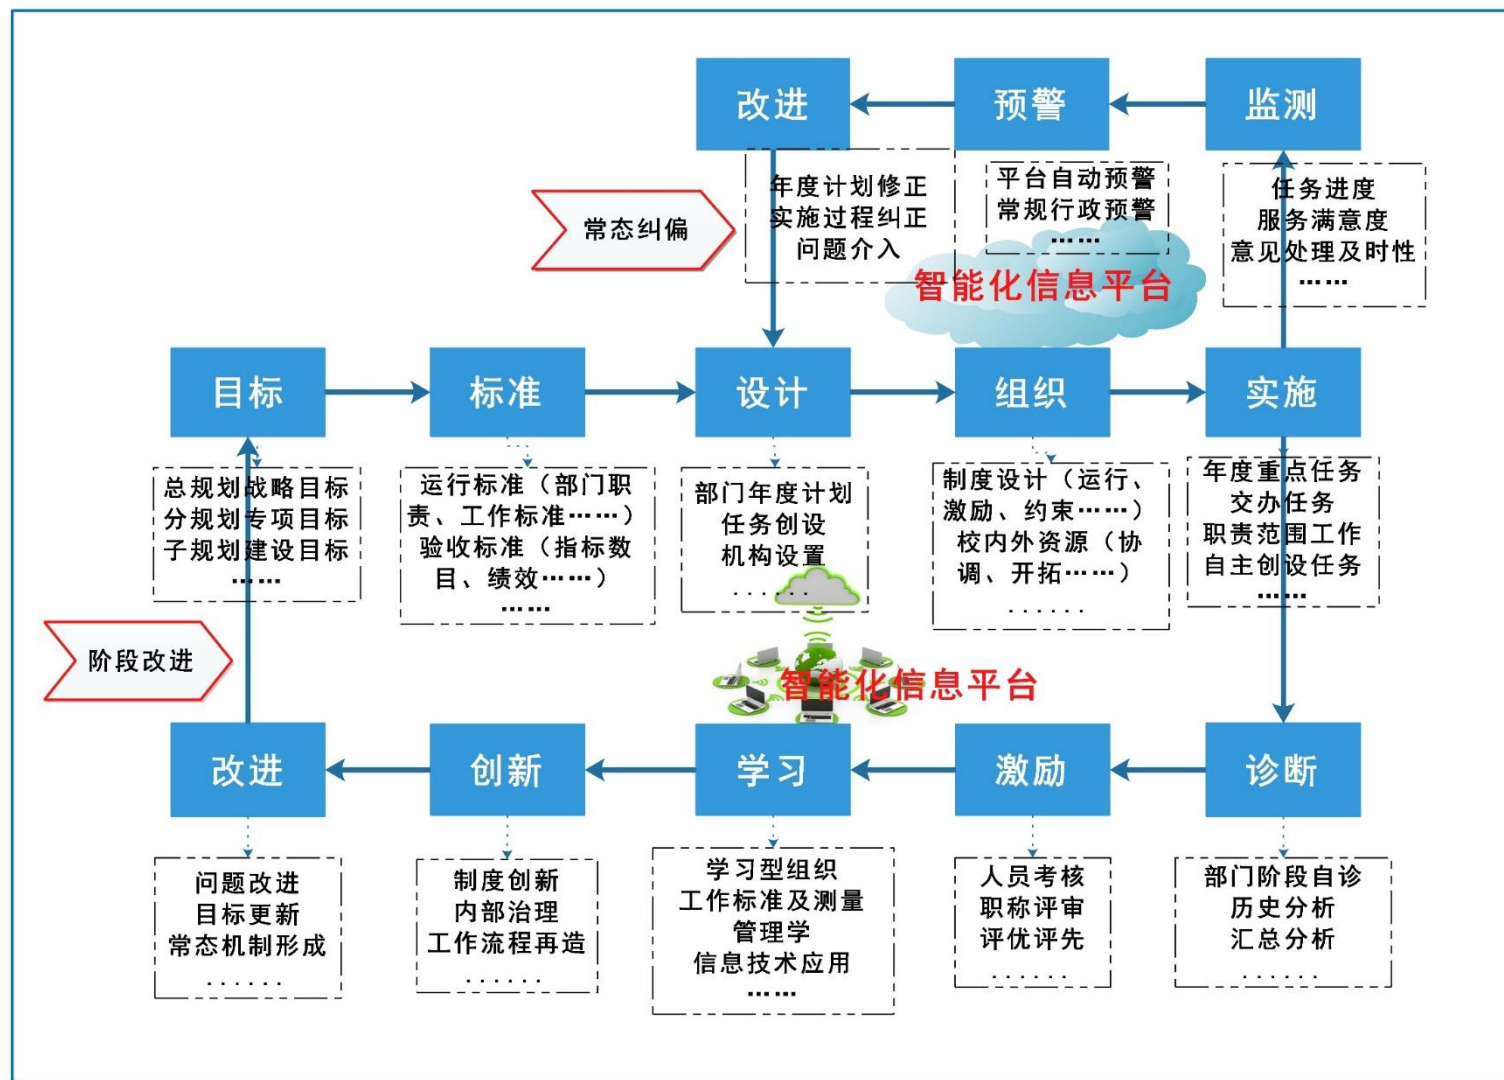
改进

预警

监测

常态纠偏

年度计划修正
实施过程纠正
问题介入

平台自动预警
常规行政预警
……

任务进度
服务满意度
意见处理及时性
……

智能化信息平台

目标

标准

设计

组织

实施

总规划战略目标
分规划专项目标
子规划建设目标
……

运行标准（部门职责、工作标准……）
验收标准（指标数目、绩效……）
……

部门年度计划
任务创设
机构设置
……

制度设计（运行、激励、约束……）
校内外资源（协调、开拓……）
……

年度重点任务
交办任务
职责范围工作
自主创设任务
……

阶段改进

智能化信息平台

改进

创新

学习

激励

诊断

问题改进
目标更新
常态机制形成
……

制度创新
内部治理
工作流程再造
……

学习型组织
工作标准及测量
管理学
信息技术应用
……

人员考核
职称评审
评优评先
……

部门阶段自诊
历史分析
汇总分析
……